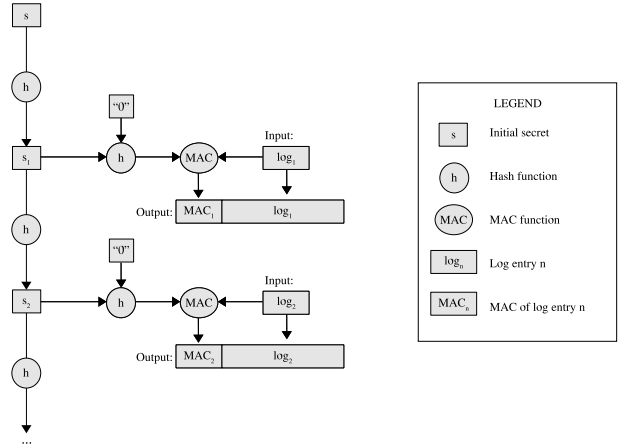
s

h

"0"

Input:

$s_1$

h

MAC

$log_1$

Output:

$MAC_1$

$log_1$

h

"0"

Input:

$s_2$

h

MAC

$log_2$

Output:

$MAC_2$

$log_2$

h

...

LEGEND

s Initial secret

h Hash function

MAC MAC function

$log_n$ Log entry n

$MAC_n$ MAC of log entry n